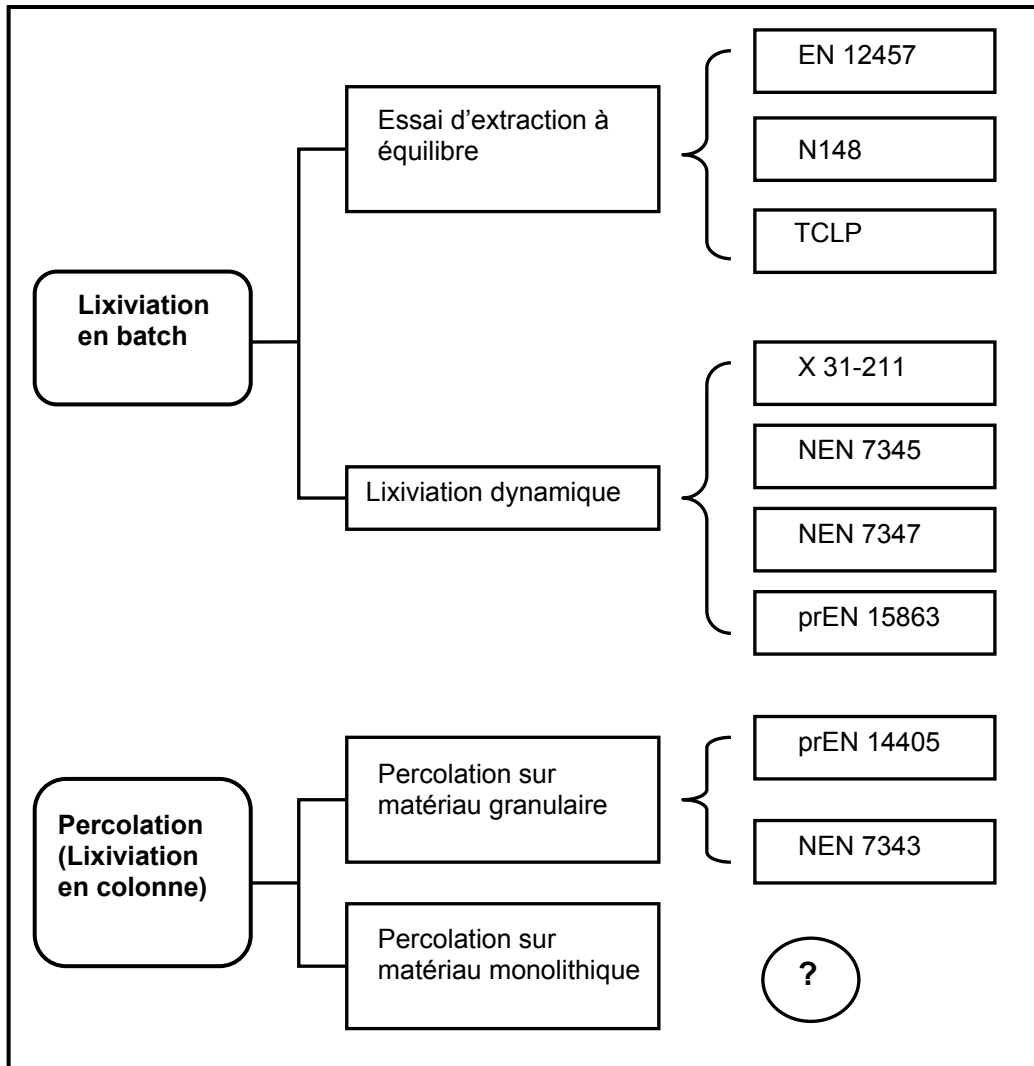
Lixiviation en batch

Essai d’extraction à équilibre

EN 12457

N148

TCLP

Lixiviation dynamique

X 31-211

NEN 7345

NEN 7347

prEN 15863

Percolation (Lixiviation en colonne)

Percolation sur matériau granulaire

prEN 14405

NEN 7343

Percolation sur matériau monolithique

?